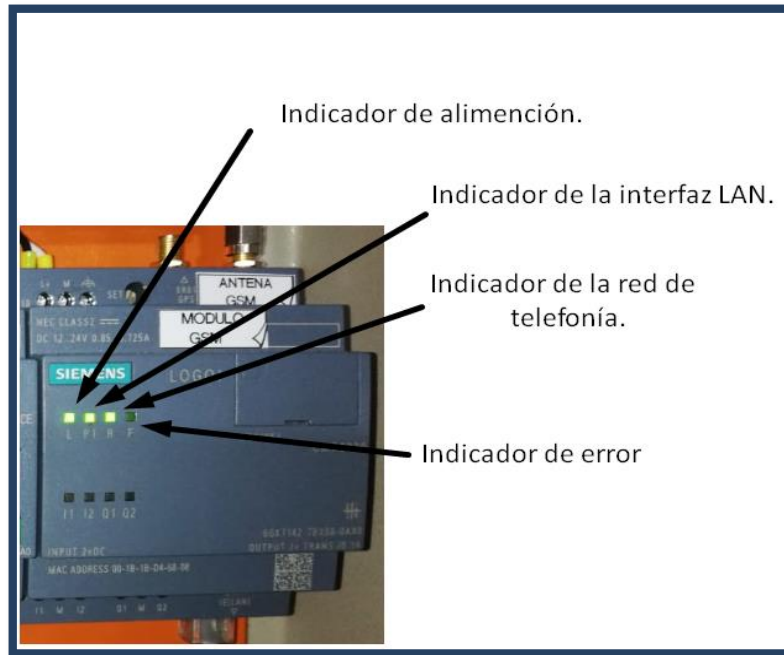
Indicador de alimención.

Indicador de la interfaz LAN.

Indicador de la red de telefonía.

Indicador de error

ANTENA GSM

MODULO GSM

SIEMENS

LOGO!

NEC CLASS2

DC 12...24V 0.85...0.125A

L P1 R F

I1 I2 Q1 Q2

INPUT 2xDC

MAC ADDRESS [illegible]